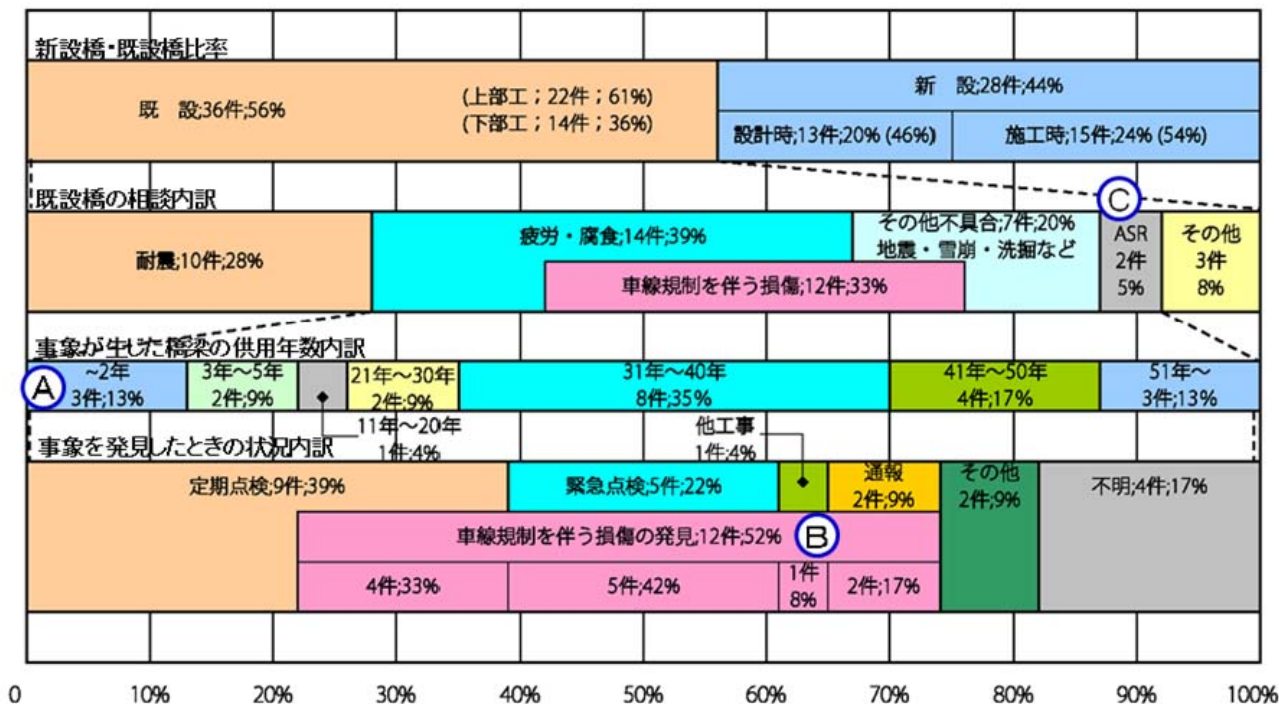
新設橋・既設橋比率

既　設;36件;56%

(上部工；22件；61%)
(下部工；14件；36%)

新　設;28件;44%

設計時;13件;20% (46%)

施工時;15件;24% (54%)

既設橋の相談内訳

C

耐震;10件;28%

疲労・腐食;14件;39%

その他不具合;7件;20%
地震・雪崩・洗掘など

ASR
2件
5%

その他
3件
8%

車線規制を伴う損傷;12件;33%

事象が生じた橋梁の供用年数内訳

A

~2年
3件;13%

3年~5年
2件;9%

21年~30年
2件;9%

31年~40年
8件;35%

41年~50年
4件;17%

51年~
3件;13%

11年~20年
1件;4%

事象を発見したときの状況内訳

他工事
1件;4%

定期点検;9件;39%

緊急点検;5件;22%

通報
2件;9%

その他
2件;9%

不明;4件;17%

車線規制を伴う損傷の発見;12件;52%

B

4件;33%

5件;42%

1件
8%

2件;17%

0

10%

20%

30%

40%

50%

60%

70%

80%

90%

100%